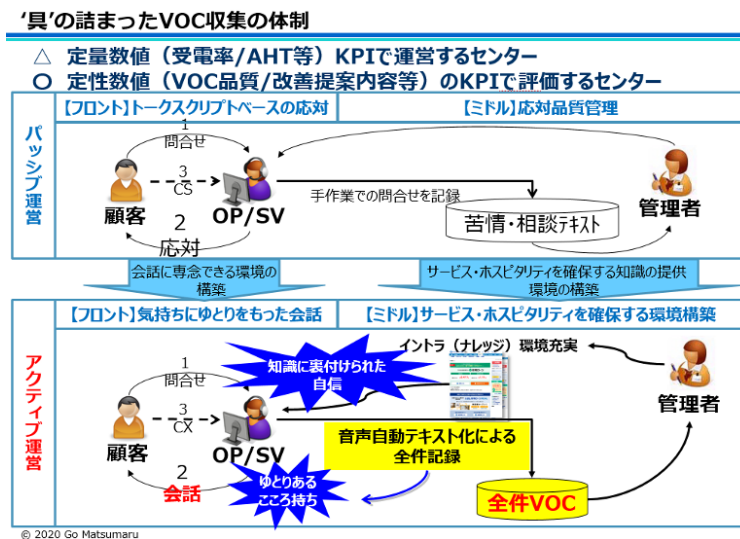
‘具’の詰まったVOC収集の体制

△ 定量数値（受電率/AHT等）KPIで運営するセンター
○ 定性数値（VOC品質/改善提案内容等）のKPIで評価するセンター

パッシブ運営

【フロント】トークスクリプトベースの応対

【ミドル】応対品質管理

1 問合せ

3 CS

顧客

OP/SV

2 応対

手作業での問合せを記録

苦情・相談テキスト

管理者

会話に専念できる環境の構築

サービス・ホスピタリティを確保する知識の提供環境の構築

アクティブ運営

【フロント】気持ちにゆとりをもった会話

【ミドル】サービス・ホスピタリティを確保する環境構築

1 問合せ

知識に裏付けられた自信

イントラ（ナレッジ）環境充実

3 CX

顧客

OP/SV

音声自動テキスト化による全件記録

管理者

2 会話

ゆとりあるこころ持ち

全件VOC

© 2020 Go Matsumaru